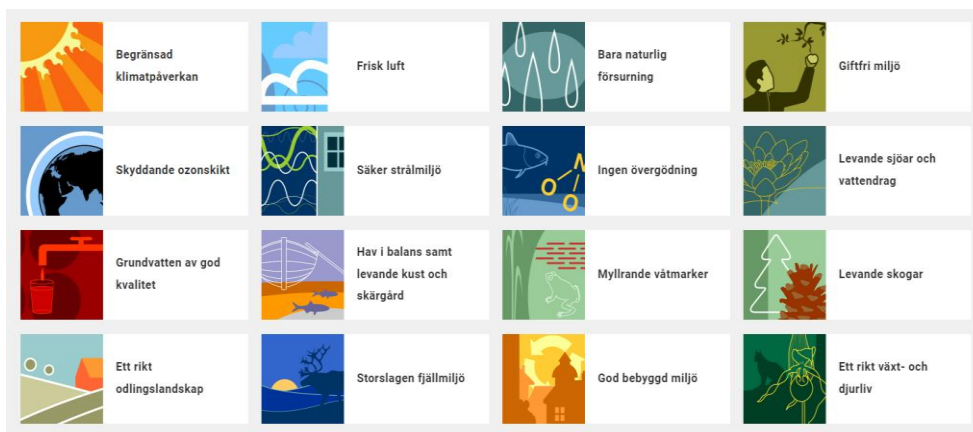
Begränsad klimatpåverkan

Frisk luft

Bara naturlig försurning

Giftfri miljö

Skyddande ozonskikt

Säker strålmiljö

Ingen övergödning

Levande sjöar och vattendrag

Grundvatten av god kvalitet

Hav i balans samt levande kust och skärgård

Myllrande våtmarker

Levande skogar

Ett rikt odlingslandskap

Storslagen fjällmiljö

God bebyggd miljö

Ett rikt växt- och djurliv